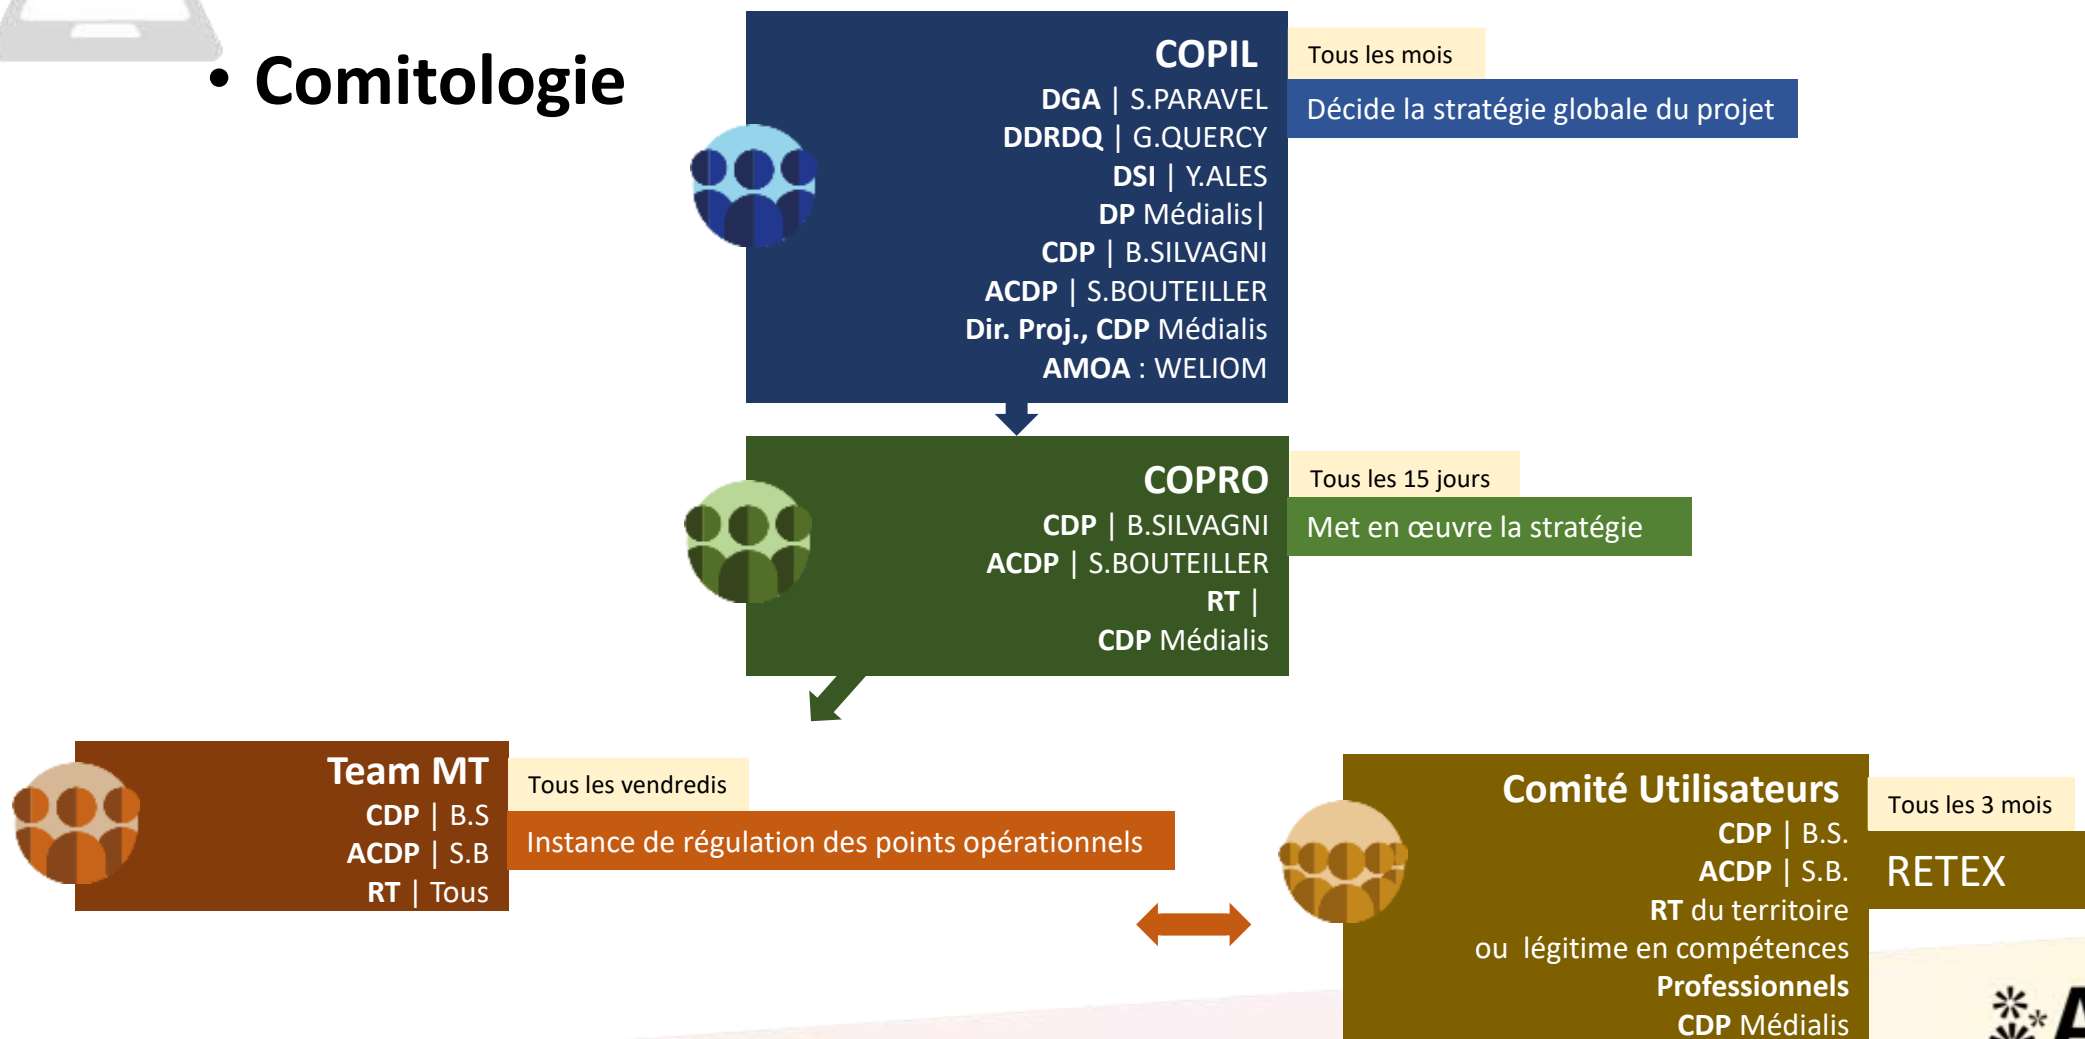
• Comitologie

COPIL
DGA | S.PARAVEL
DDRDQ | G.QUERCY
DSI | Y.ALES
DP Médialis|
CDP | B.SILVAGNI
ACDP | S.BOUTEILLER
Dir. Proj., CDP Médialis
AMOA : WELIOM

Tous les mois
Décide la stratégie globale du projet

COPRO
CDP | B.SILVAGNI
ACDP | S.BOUTEILLER
RT |
CDP Médialis

Tous les 15 jours
Met en œuvre la stratégie

Team MT
CDP | B.S
ACDP | S.B
RT | Tous

Tous les vendredis
Instance de régulation des points opérationnels

Comité Utilisateurs
CDP | B.S.
ACDP | S.B.
RT du territoire
ou légitime en compétences
Professionnels
CDP Médialis

Tous les 3 mois
RETEX